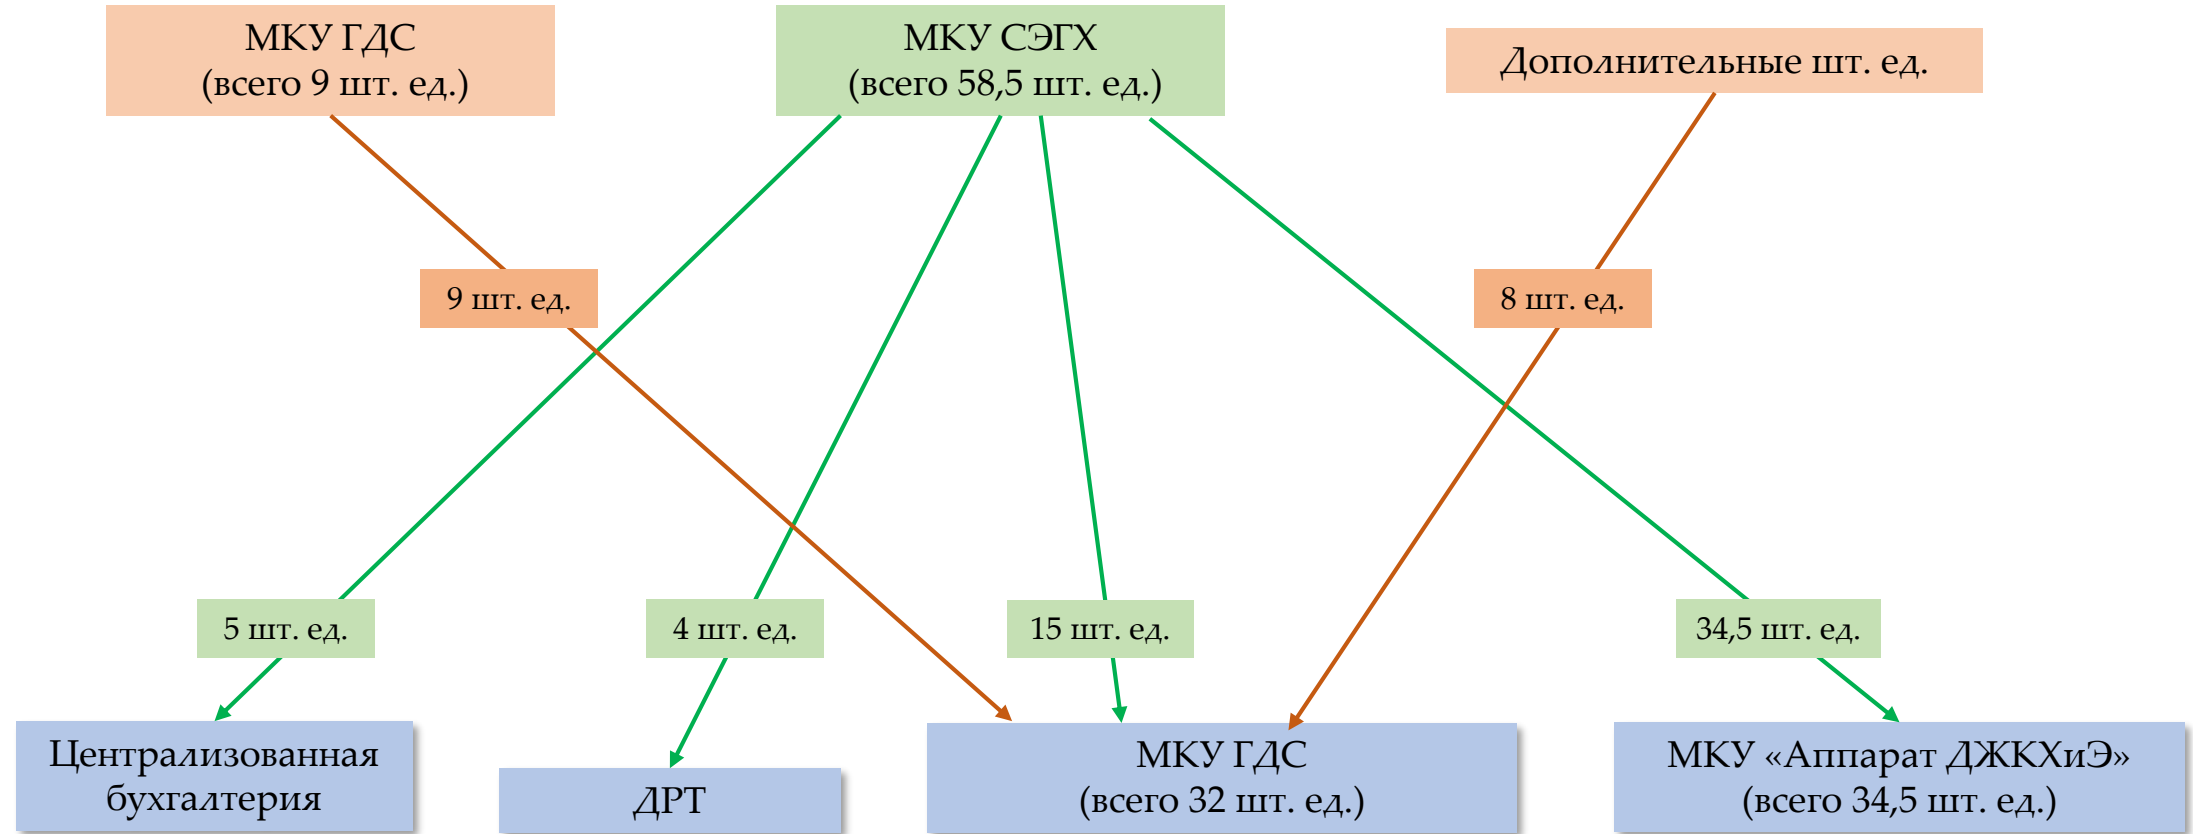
МКУ ГДС
(всего 9 шт. ед.)

МКУ СЭГХ
(всего 58,5 шт. ед.)

Дополнительные шт. ед.

9 шт. ед.

8 шт. ед.

5 шт. ед.

4 шт. ед.

15 шт. ед.

34,5 шт. ед.

Централизованная бухгалтерия

ДРТ

МКУ ГДС
(всего 32 шт. ед.)

МКУ «Аппарат ДЖКХиЭ»
(всего 34,5 шт. ед.)